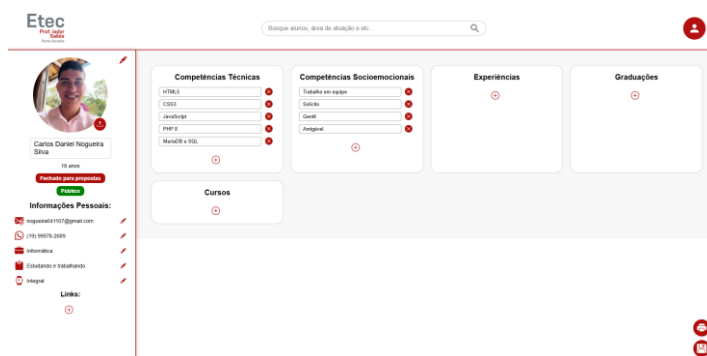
Etec
Prof. Jadyr Salles
Mogi Mirim

Busque alunos, área de atuação e etc...

Carlos Daniel Nogueira Silva

18 anos

Fechado para propostas

Público

Informações Pessoais:

nogueira041107@gmail.com

(19) 99576-2689

Informática

Estudando e trabalhando

Integral

Links:

Competências Técnicas

HTML5

CSS3

JavaScript

PHP 8

MariaDB e SQL

Competências Socioemocionais

Trabalho em equipe

Solícito

Gentil

Amigável

Experiências

Graduações

Cursos